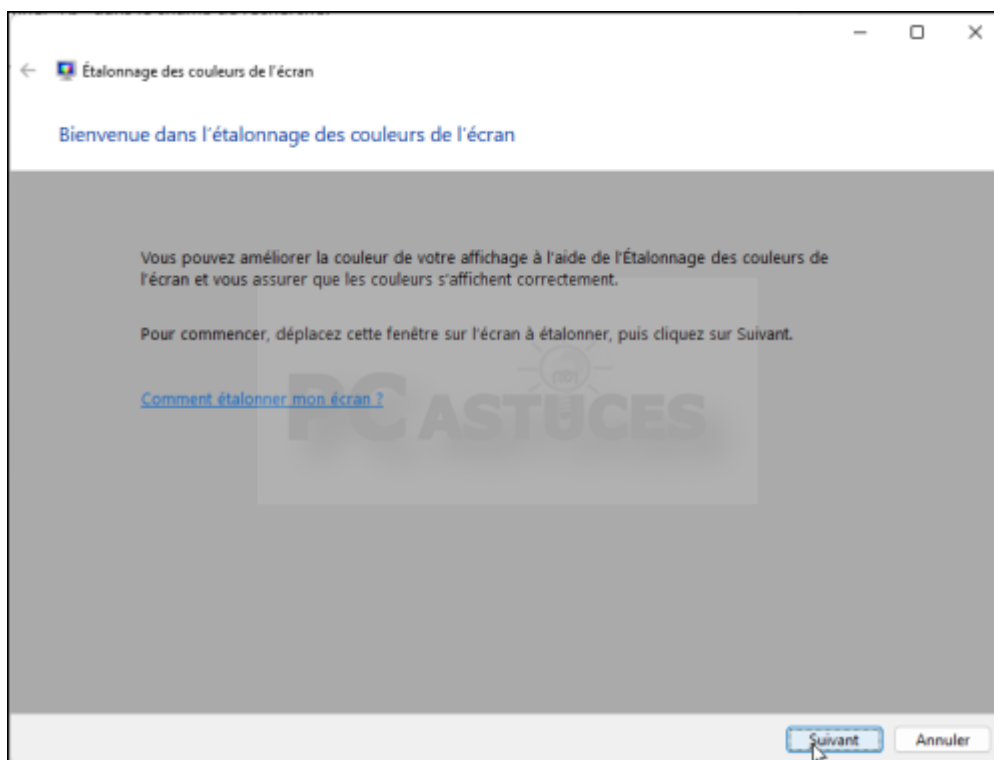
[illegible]

Étalonnage des couleurs de l'écran

Bienvenue dans l'étalonnage des couleurs de l'écran

Vous pouvez améliorer la couleur de votre affichage à l'aide de l'Étalonnage des couleurs de l'écran et vous assurer que les couleurs s'affichent correctement.

Pour commencer, déplacez cette fenêtre sur l'écran à étalonner, puis cliquez sur Suivant.

Comment étalonner mon écran ?

PC ASTUCES

Suivant

Annuler